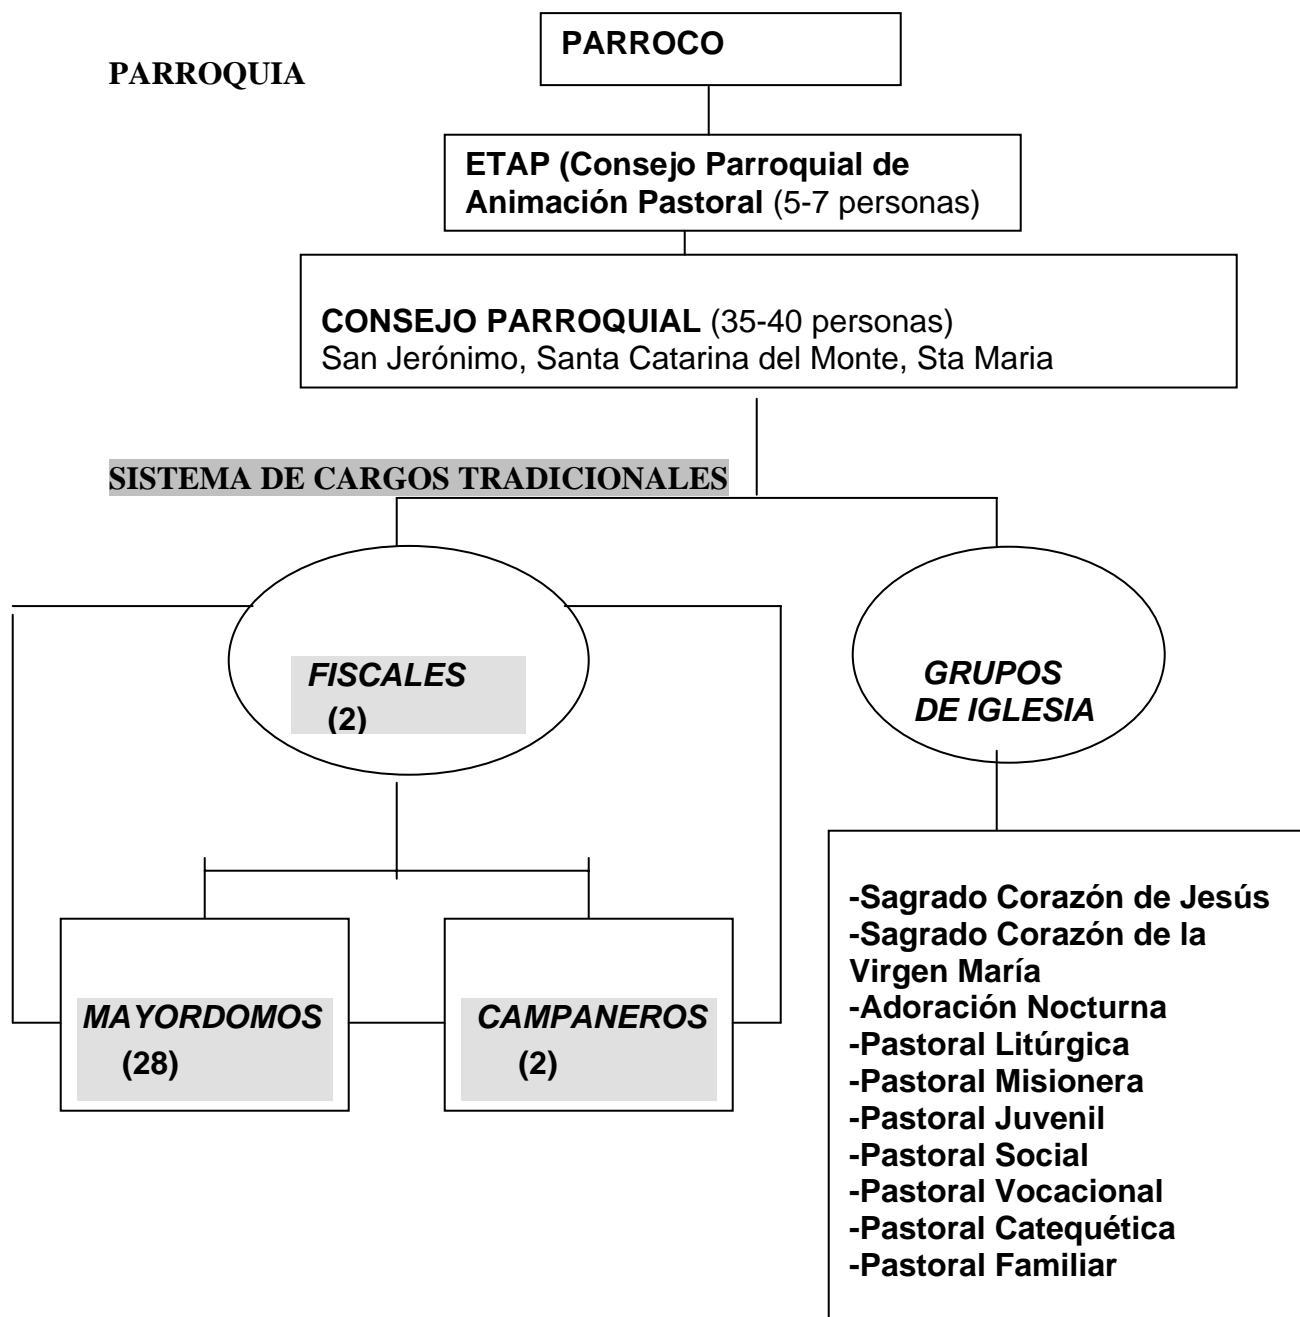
PARROQUIA

PARROCO

ETAP (Consejo Parroquial de Animación Pastoral (5-7 personas)

CONSEJO PARROQUIAL (35-40 personas)
San Jerónimo, Santa Catarina del Monte, Sta Maria

SISTEMA DE CARGOS TRADICIONALES

FISCALES
(2)

GRUPOS DE IGLESIA

MAYORDOMOS
(28)

CAMPANEROS
(2)

-Sagrado Corazón de Jesús
-Sagrado Corazón de la Virgen María
-Adoración Nocturna
-Pastoral Litúrgica
-Pastoral Misionera
-Pastoral Juvenil
-Pastoral Social
-Pastoral Vocacional
-Pastoral Catequética
-Pastoral Familiar